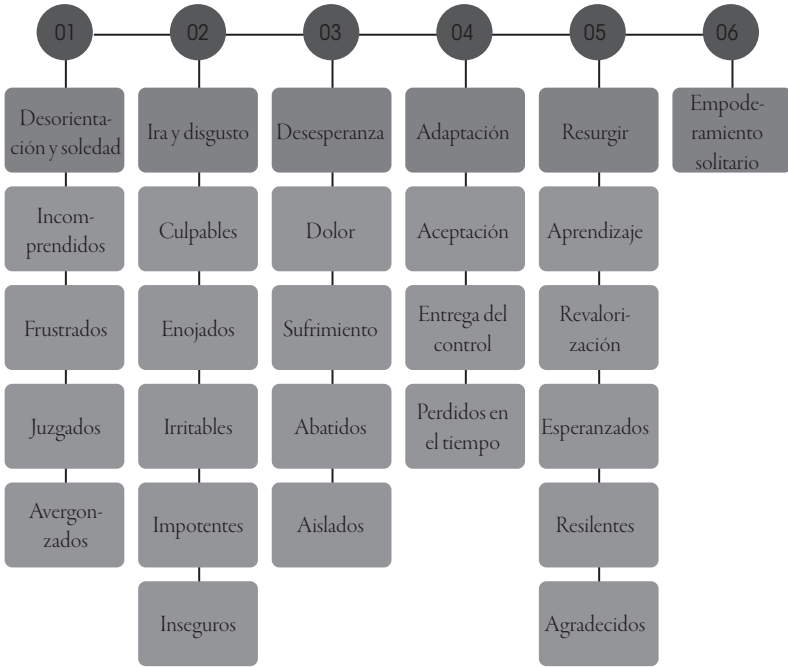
01

Desorientación y soledad

Incomprendidos

Frustrados

Juzgados

Avergonzados

02

Ira y disgusto

Culpables

Enojados

Irritables

Impotentes

Inseguros

03

Desesperanza

Dolor

Sufrimiento

Abatidos

Aislados

04

Adaptación

Aceptación

Entrega del control

Perdidos en el tiempo

05

Resurgir

Aprendizaje

Revalorización

Esperanzados

Resilentes

Agradecidos

06

Empoderamiento solitario